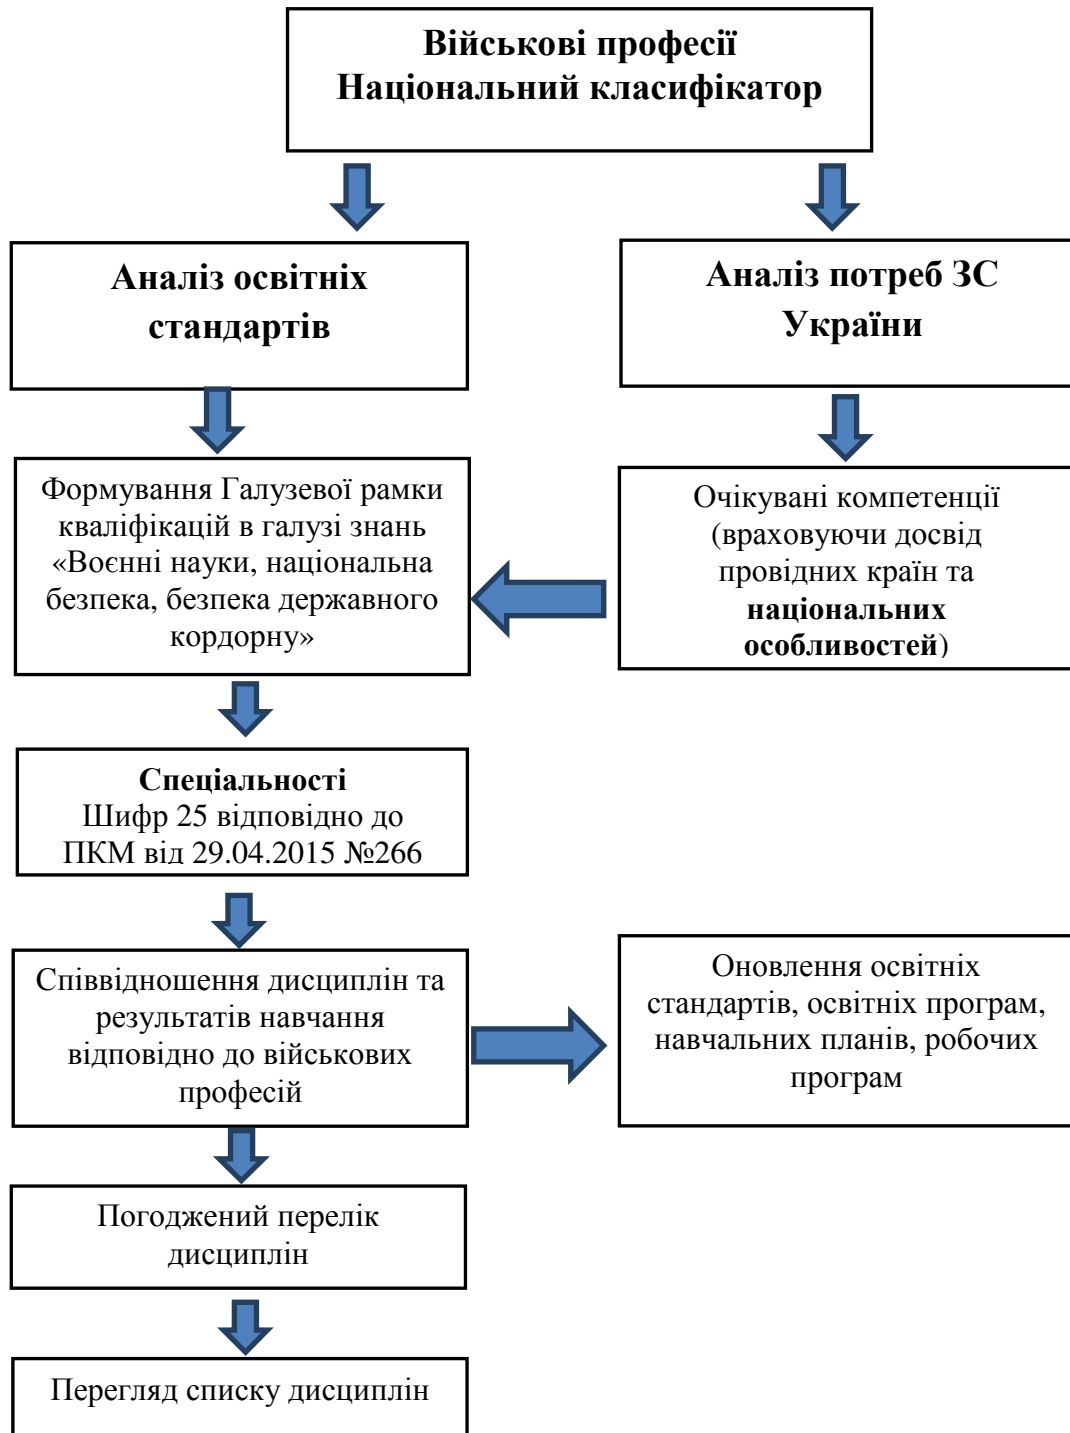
Військові професії
Національний класифікатор

Аналіз освітніх стандартів

Аналіз потреб ЗС України

Формування Галузевої рамки кваліфікацій в галузі знань «Воєнні науки, національна безпека, безпека державного кордорну»

Очікувані компетенції (враховуючи досвід провідних країн та національних особливостей)

Спеціальності
Шифр 25 відповідно до ПКМ від 29.04.2015 №266

Співвідношення дисциплін та результатів навчання відповідно до військових професій

Оновлення освітніх стандартів, освітніх програм, навчальних планів, робочих програм

Погоджений перелік дисциплін

Перегляд списку дисциплін